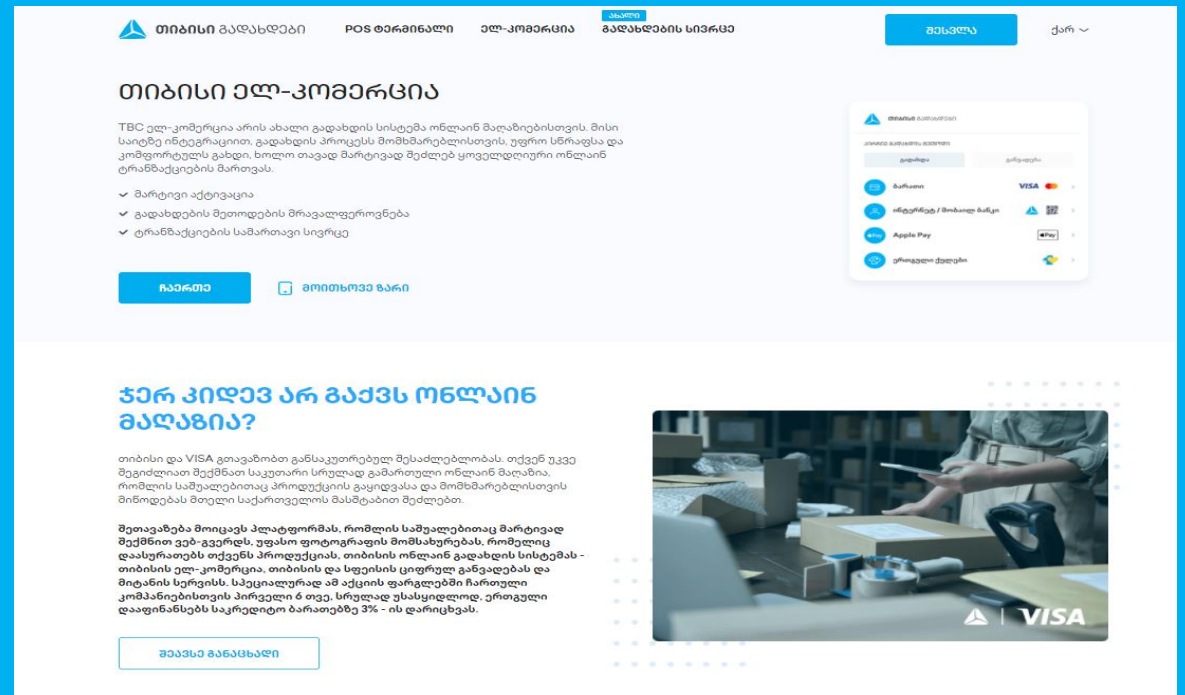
თიბისი გადახდები
POS ტერმინალი
ელ-კომერცია
ახალი
გადახდების სივრცე
შესვლა
ქარ

თიბისი ელ-კომერცია

TBC ელ-კომერცია არის ახალი გადახდის სისტემა ონლაინ მაღაზიებისთვის. მისი საიტზე ინტეგრაციით, გადახდის პროცესს მომხმარებლისთვის, უფრო სწრაფსა და კომფორტულს გახდი, ხოლო თავად მარტივად შეძლებ ყოველდღიური ონლაინ ტრანზაქციების მართვას.

მარტივი აქტივაცია
გადახდის მეთოდების მრავალფეროვნება
ტრანზაქციების სამართავი სივრცე

ჩაერთე
მოითხოვე ზარი

თიბისი გადახდები
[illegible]
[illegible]
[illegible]
ბარათი
VISA
ინტერნეტ / მობაილ ბანკი
Apple Pay
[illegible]

ჯერ კიდევ არ გაქვს ონლაინ მაღაზია?

თიბისი და VISA გთავაზობთ განსაკუთრებულ შესაძლებლობას. თქვენ უკვე შეგიძლიათ შექმნათ საკუთარი სრულად გამართული ონლაინ მაღაზია, რომლის საშუალებითაც პროდუქციის გაყიდვასა და მომხმარებლისთვის მიწოდებას მთელი საქართველოს მასშტაბით შეძლებთ.

შეთავაზება მოიცავს პლატფორმას, რომლის საშუალებითაც მარტივად შექმნით ვებ-გვერდს, უფასო ფოტოგრაფის მომსახურებას, რომელიც დაასურათებს თქვენს პროდუქციას, თიბისის ონლაინ გადახდის სისტემას - თიბისის ელ-კომერცია, თიბისის და სფეისის ციფრულ განვადებას და მიტანის სერვისს. სპეციალურად ამ აქციის ფარგლებში ჩართული კომპანიებისთვის პირველი 6 თვე, სრულად უსასყიდლოდ, ერთგული დააფინანსებს საკრედიტო ბარათებზე 3% - ის დარიცხვას.

შეავსე განაცხადი

VISA